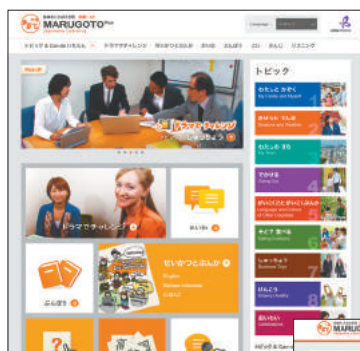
MARUGOTO Plus

Language

トピック & Can-do リスト　ドラマでチャレンジ　ひらがなとカタカナ　あいさつ　ぶんぽう　にほん　かいわ　リスニング

Pick Up!

ドラマでチャレンジ

ドラマでチャレンジ

ぶんぽう

せいかつとぶんか

トピック

わたしとかぞく

わたしのすきなもの

たべもの

せいかつとぶんか

ぶんぽう

MARUGOTO